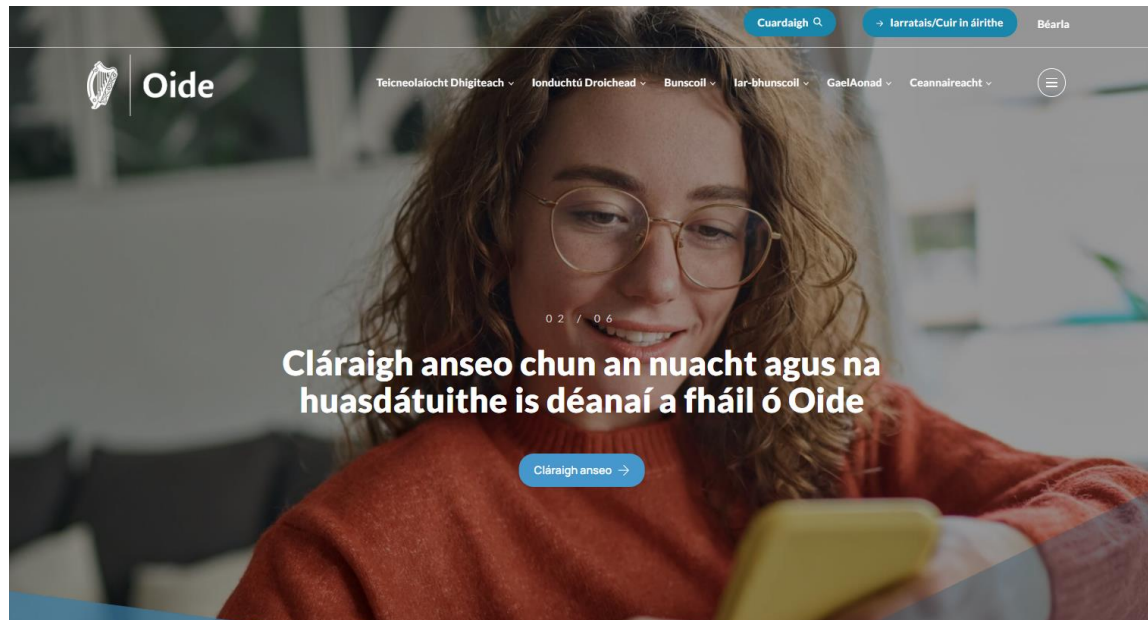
Cuardaigh
→ Iarratais/Cuir in áirithe
Béarla

Oide

Teicneolaíocht Dhigiteach ⌄ Ionduchtú Droichead ⌄ Bunscoil ⌄ Iar-bhunscoil ⌄ GaelAonad ⌄ Ceannaireacht ⌄

02 / 06

Cláraigh anseo chun an nuacht agus na huasdátuithe is déanaí a fháil ó Oide

Cláraigh anseo →